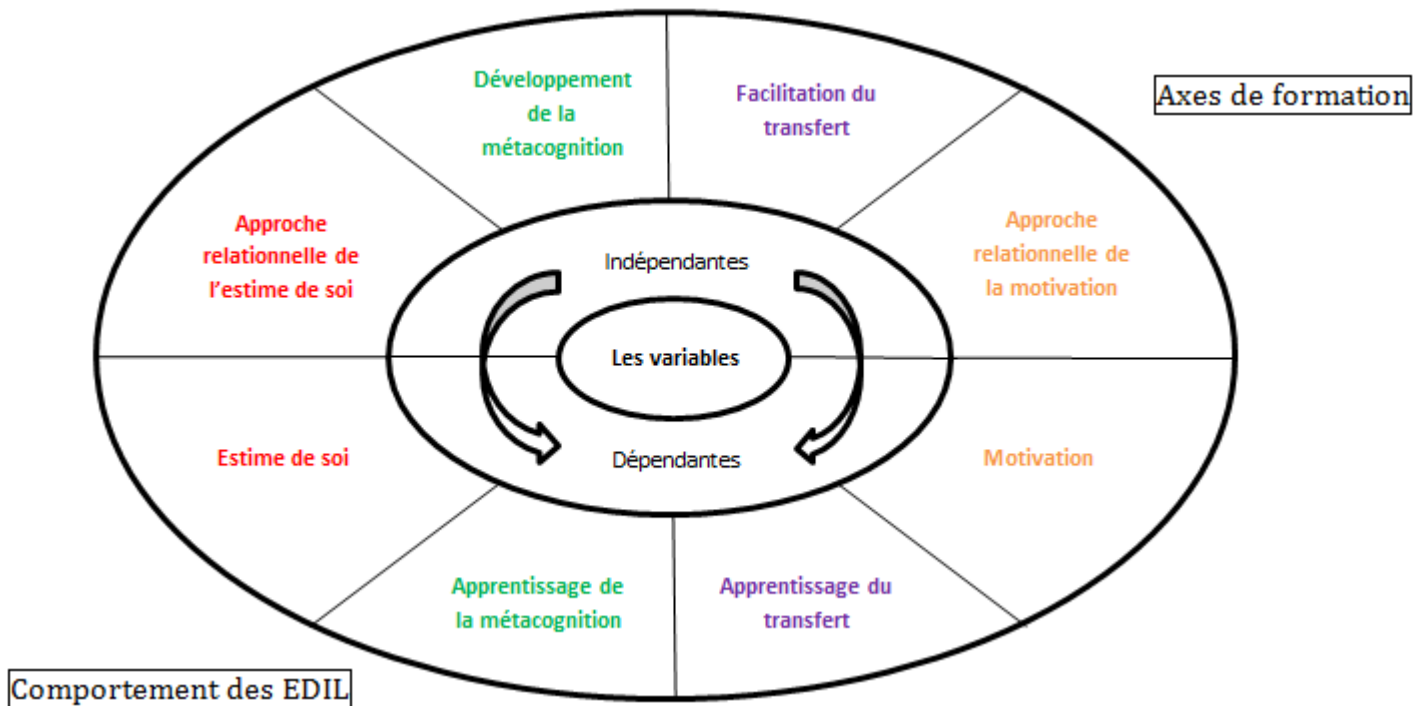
Axes de formation

Développement de la métacognition

Facilitation du transfert

Approche relationnelle de l'estime de soi

Approche relationnelle de la motivation

Indépendantes

Les variables

Dépendantes

Estime de soi

Motivation

Apprentissage de la métacognition

Apprentissage du transfert

Comportement des EDIL